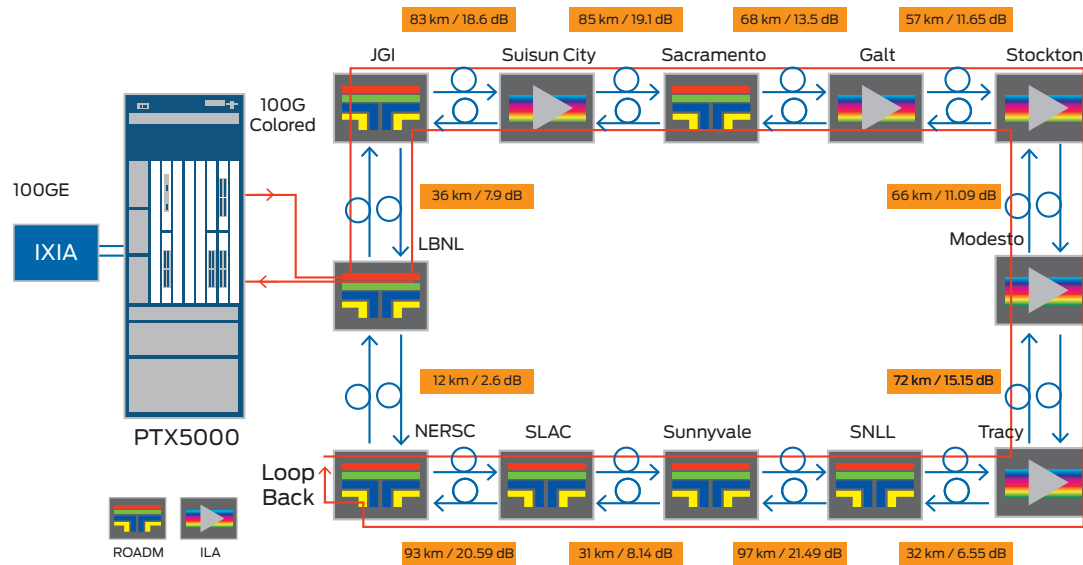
83 km / 18.6 dB
85 km / 19.1 dB
68 km / 13.5 dB
57 km / 11.65 dB

JGI
Suisun City
Sacramento
Galt
Stockton

100G Colored

100GE

IXIA

36 km / 7.9 dB

LBNL

66 km / 11.09 dB

Modesto

12 km / 2.6 dB

72 km / 15.15 dB

PTX5000

NERSC
SLAC
Sunnyvale
SNLL
Tracy

Loop Back

ROADM
ILA

93 km / 20.59 dB
31 km / 8.14 dB
97 km / 21.49 dB
32 km / 6.55 dB